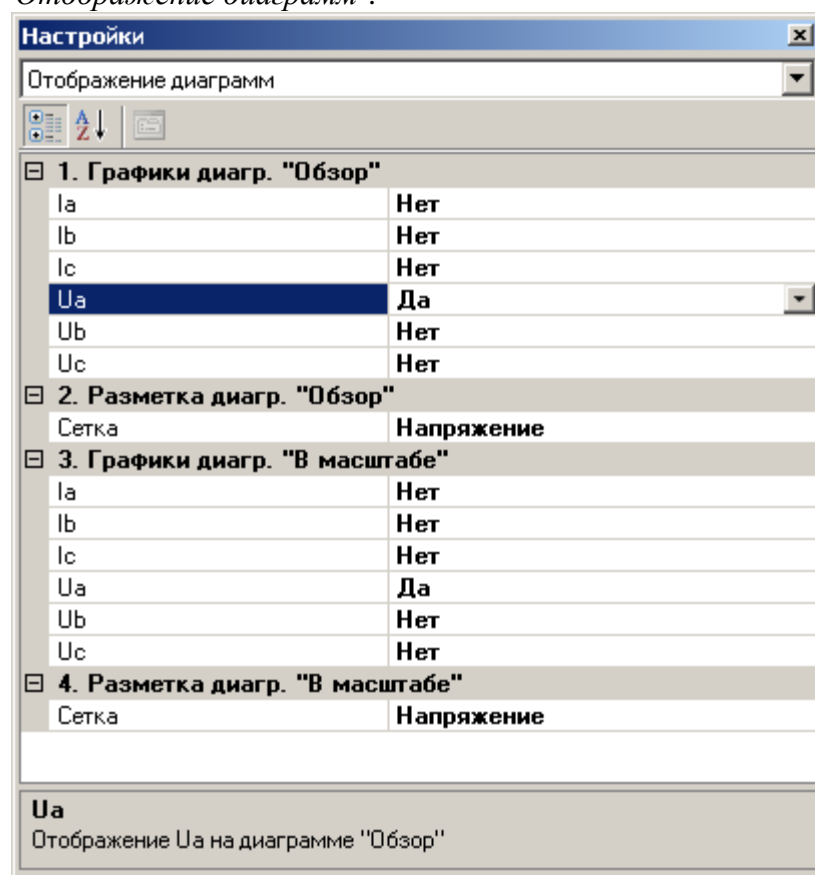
Отображение диаграмм".

Настройки

Отображение диаграмм

⊟ 1. Графики диагр. "Обзор"

| | |
|---|---|
| Ia | Нет |
| Ib | Нет |
| Ic | Нет |
| Ua | Да |
| Ub | Нет |
| Uc | Нет |

⊟ 2. Разметка диагр. "Обзор"

| | |
|---|---|
| Сетка | Напряжение |

⊟ 3. Графики диагр. "В масштабе"

| | |
|---|---|
| Ia | Нет |
| Ib | Нет |
| Ic | Нет |
| Ua | Да |
| Ub | Нет |
| Uc | Нет |

⊟ 4. Разметка диагр. "В масштабе"

| | |
|---|---|
| Сетка | Напряжение |

Ua
Отображение Ua на диаграмме "Обзор"